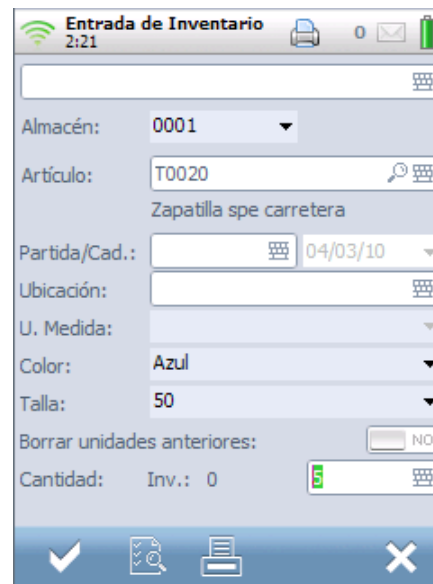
Entrada de Inventario
2:21
0

Almacén: 0001
Artículo: T0020
Zapatilla spe carretera
Partida/Cad.: 04/03/10
Ubicación:
U. Medida:
Color: Azul
Talla: 50
Borrar unidades anteriores: NO
Cantidad: Inv.: 0 5